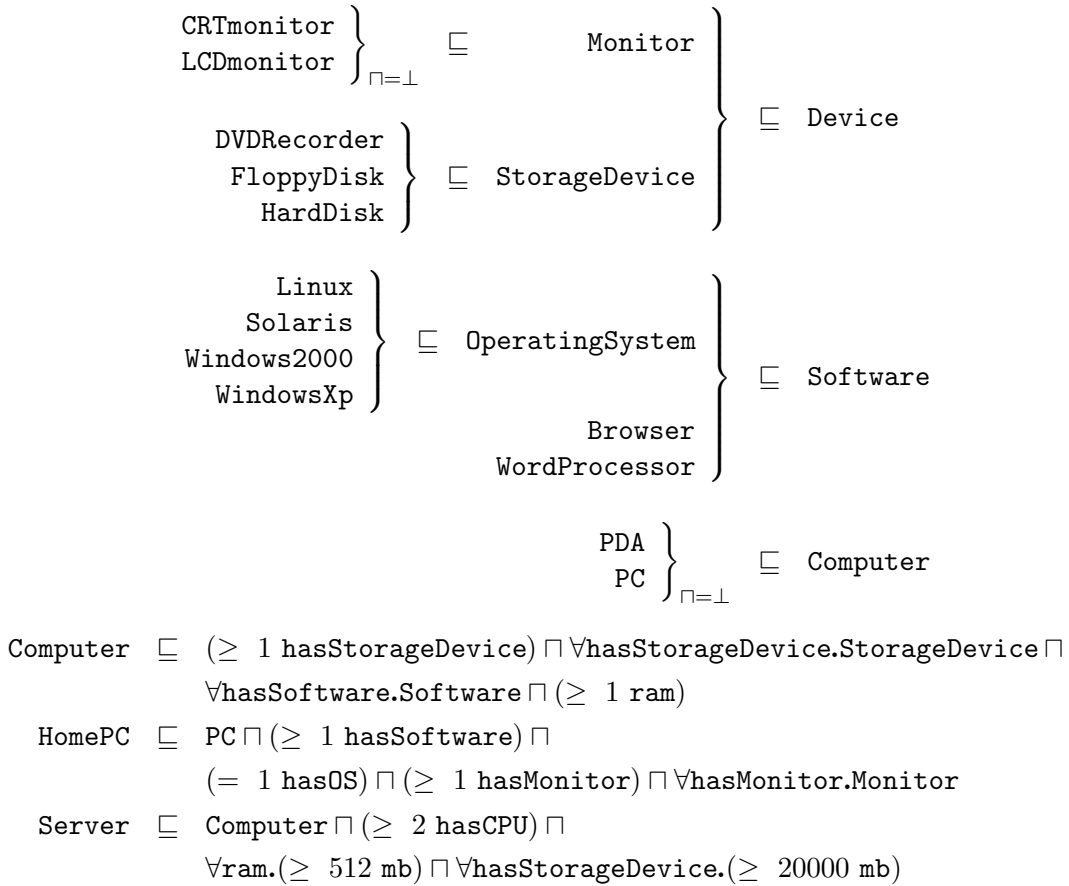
$\left.\begin{array}{r}\texttt{CRTmonitor}\\ \texttt{LCDmonitor}\end{array}\right\}_{\sqcap=\bot} \sqsubseteq \texttt{Monitor}$

$\left.\begin{array}{r}\texttt{DVDRecorder}\\ \texttt{FloppyDisk}\\ \texttt{HardDisk}\end{array}\right\} \sqsubseteq \texttt{StorageDevice}$

$\left.\begin{array}{r}\texttt{Monitor}\\ \texttt{StorageDevice}\end{array}\right\} \sqsubseteq \texttt{Device}$

$\left.\begin{array}{r}\texttt{Linux}\\ \texttt{Solaris}\\ \texttt{Windows2000}\\ \texttt{WindowsXp}\end{array}\right\} \sqsubseteq \texttt{OperatingSystem}$

$\left.\begin{array}{r}\texttt{OperatingSystem}\\ \texttt{Browser}\\ \texttt{WordProcessor}\end{array}\right\} \sqsubseteq \texttt{Software}$

$\left.\begin{array}{r}\texttt{PDA}\\ \texttt{PC}\end{array}\right\}_{\sqcap=\bot} \sqsubseteq \texttt{Computer}$

$\texttt{Computer} \sqsubseteq (\geq 1\ \texttt{hasStorageDevice}) \sqcap \forall\texttt{hasStorageDevice.StorageDevice} \sqcap \forall\texttt{hasSoftware.Software} \sqcap (\geq 1\ \texttt{ram})$

$\texttt{HomePC} \sqsubseteq \texttt{PC} \sqcap (\geq 1\ \texttt{hasSoftware}) \sqcap (= 1\ \texttt{hasOS}) \sqcap (\geq 1\ \texttt{hasMonitor}) \sqcap \forall\texttt{hasMonitor.Monitor}$

$\texttt{Server} \sqsubseteq \texttt{Computer} \sqcap (\geq 2\ \texttt{hasCPU}) \sqcap \forall\texttt{ram.}(\geq 512\ \texttt{mb}) \sqcap \forall\texttt{hasStorageDevice.}(\geq 20000\ \texttt{mb})$